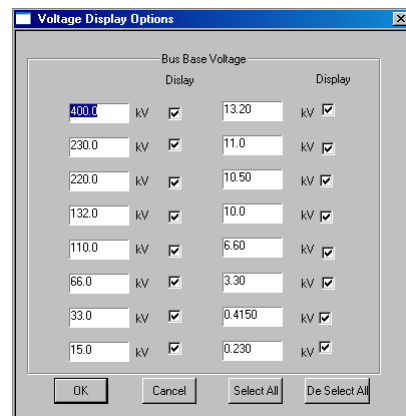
Voltage Display Options

Bus Base Voltage

| Dislay | | | Display | | |
|---|---|---|---|---|---|
| 400.0 | kV | ☑ | 13.20 | kV | ☑ |
| 230.0 | kV | ☑ | 11.0 | kV | ☑ |
| 220.0 | kV | ☑ | 10.50 | kV | ☑ |
| 132.0 | kV | ☑ | 10.0 | kV | ☑ |
| 110.0 | kV | ☑ | 6.60 | kV | ☑ |
| 66.0 | kV | ☑ | 3.30 | kV | ☑ |
| 33.0 | kV | ☑ | 0.4150 | kV | ☑ |
| 15.0 | kV | ☑ | 0.230 | kV | ☑ |

OK Cancel Select All De Select All